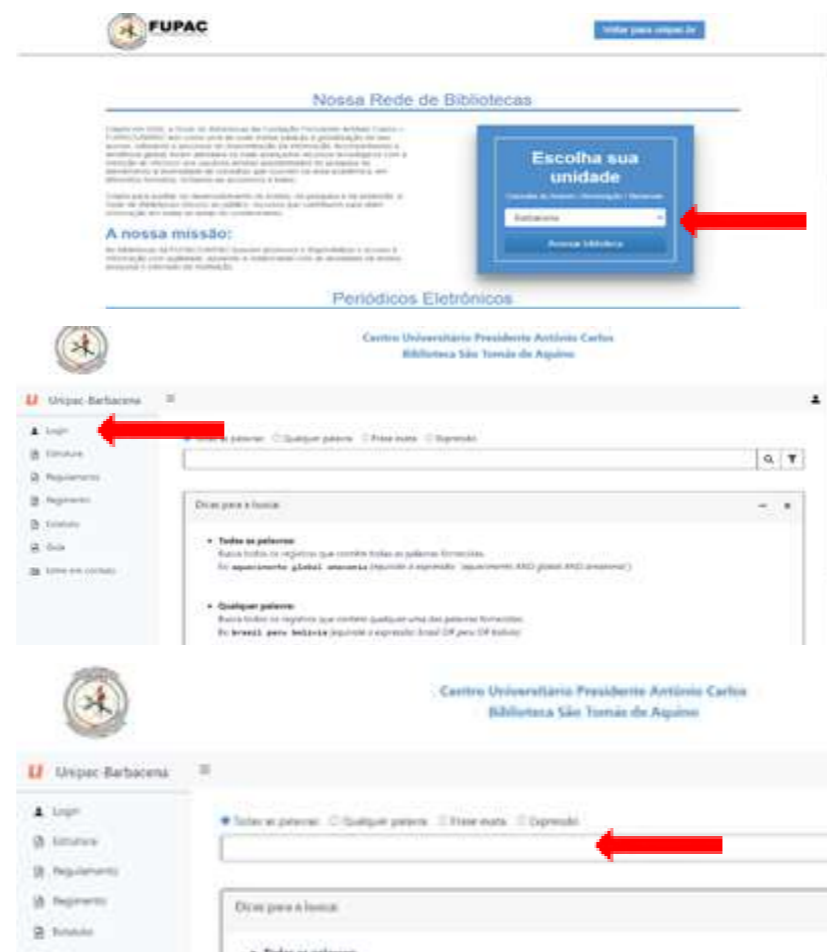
FUPAC

Voltar para unipac.br

Nossa Rede de Bibliotecas

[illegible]

A nossa missão:

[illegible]

Escolha sua unidade

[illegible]

Barbacena

Acessar biblioteca

Periódicos Eletrônicos

Centro Universitário Presidente Antônio Carlos
Biblioteca São Tomás de Aquino

U Unipac-Barbacena

Login
Estrutura
Regulamento
Regimento
Estatuto
Guia
Entre em contato

Todas as palavras  Qualquer palavra  Frase exata  Expressão

Dicas para a busca:

• Todas as palavras:
Busca todos os registros que contêm todas as palavras fornecidas.
Ex: aquecimento global amazonia (equivale à expressão: aquecimento AND global AND amazonia)

• Qualquer palavra:
Busca todos os registros que contêm qualquer uma das palavras fornecidas.
Ex: brasil peru bolivia (equivale à expressão: brasil OR peru OR bolivia)

Centro Universitário Presidente Antônio Carlos
Biblioteca São Tomás de Aquino

U Unipac-Barbacena

Login
Estrutura
Regulamento
Regimento
Estatuto

Todas as palavras  Qualquer palavra  Frase exata  Expressão

Dicas para a busca:

Todas as palavras